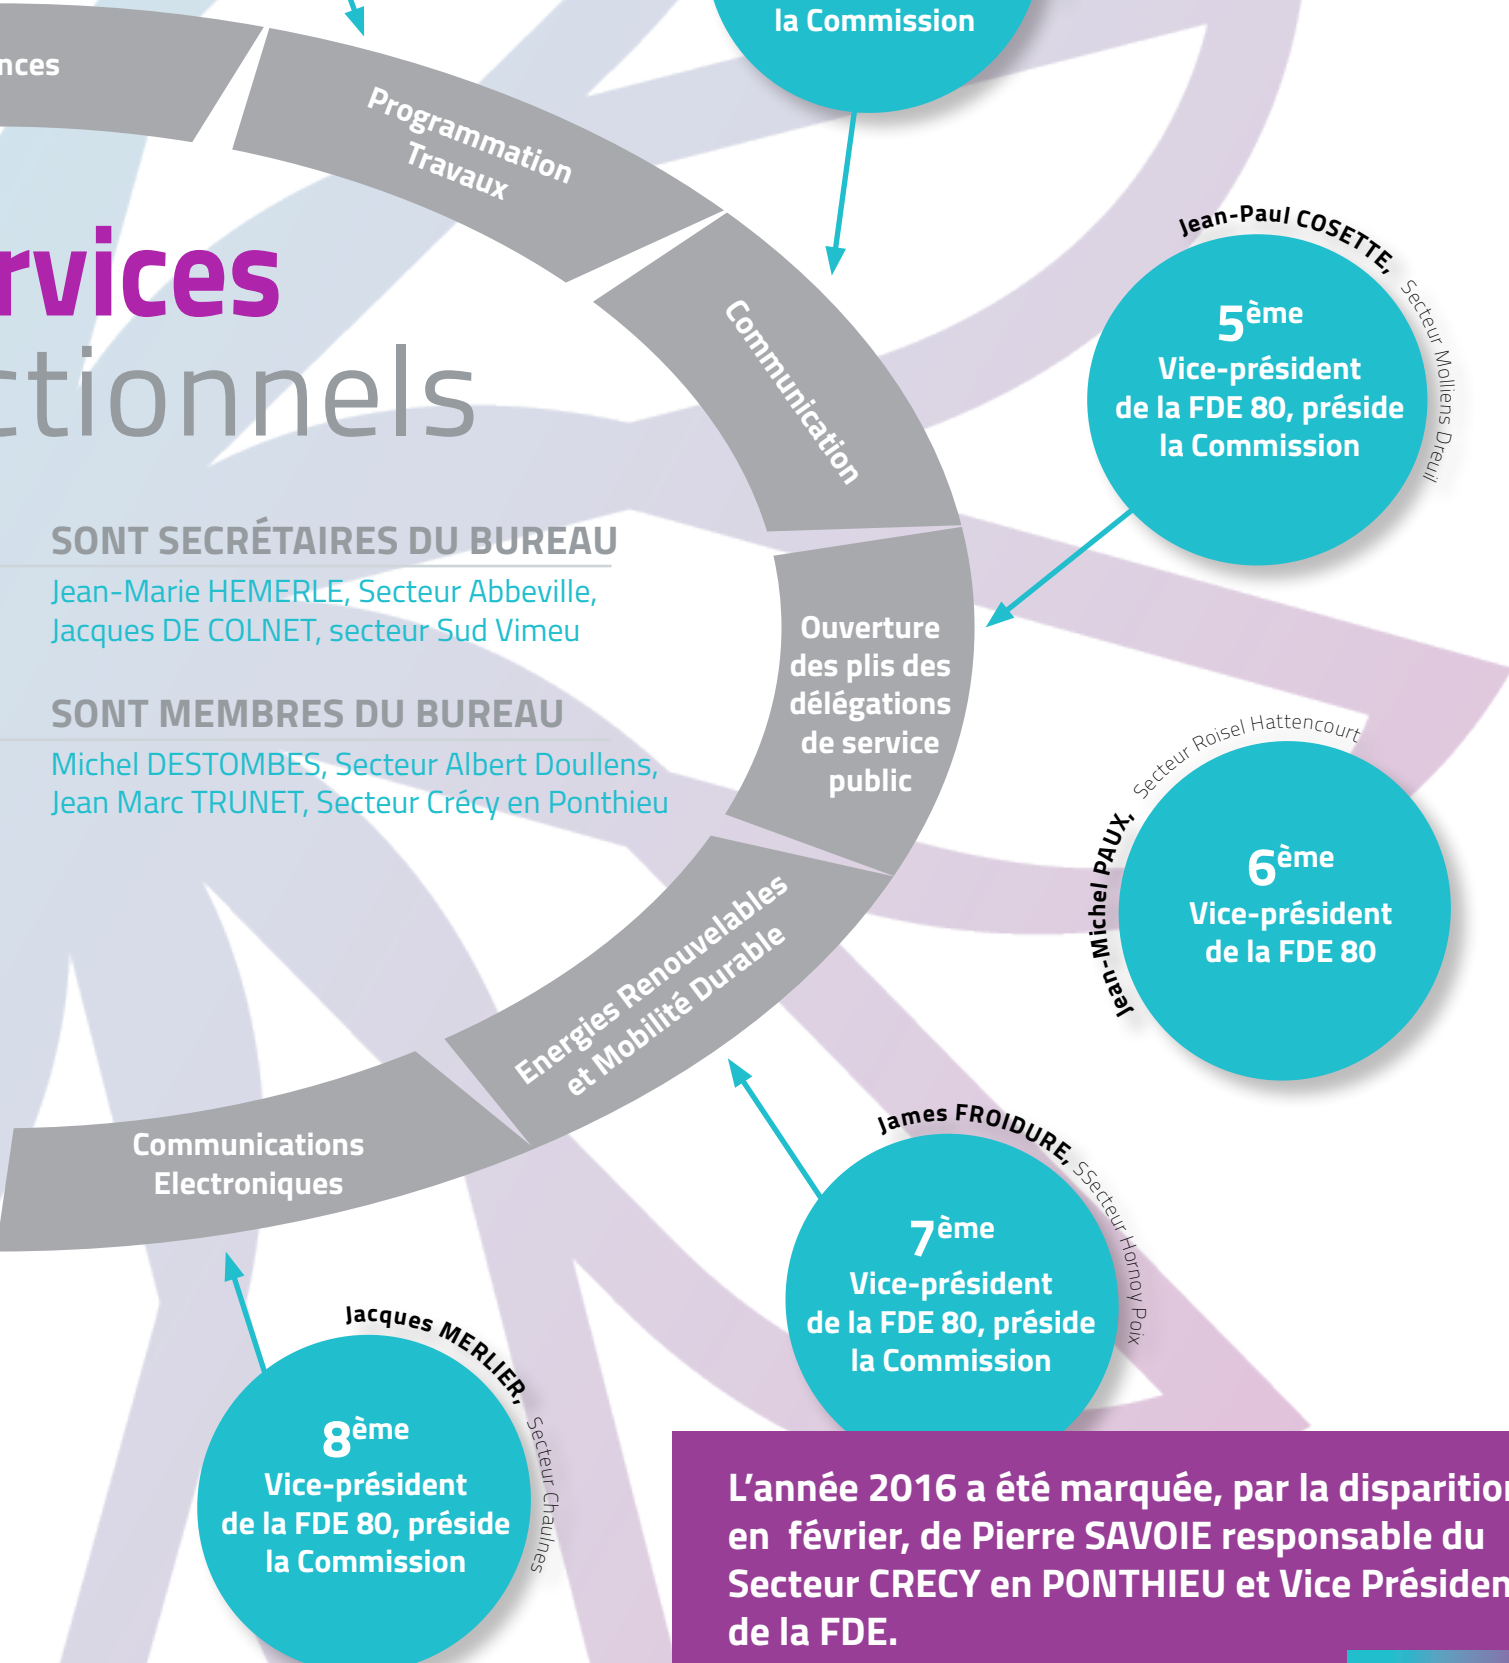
nces

la Commission

Programmation Travaux

rvices
ctionnels

Communication

Jean-Paul COSETTE, Secteur Molliens Dreuil

5ème
Vice-président de la FDE 80, préside la Commission

SONT SECRÉTAIRES DU BUREAU
Jean-Marie HEMERLE, Secteur Abbeville, Jacques DE COLNET, secteur Sud Vimeu

SONT MEMBRES DU BUREAU
Michel DESTOMBES, Secteur Albert Doullens, Jean Marc TRUNET, Secteur Crécy en Ponthieu

Ouverture des plis des délégations de service public

Jean-Michel PAUX, Secteur Roisel Hattencourt

6ème
Vice-président de la FDE 80

Energies Renouvelables et Mobilité Durable

Communications Electroniques

James FROIDURE, SSecteur Hornoy Poix

7ème
Vice-président de la FDE 80, préside la Commission

Jacques MERLIER, Secteur Chaulnes

8ème
Vice-président de la FDE 80, préside la Commission

L'année 2016 a été marquée, par la disparitio en février, de Pierre SAVOIE responsable du Secteur CRECY en PONTHIEU et Vice Présiden de la FDE.